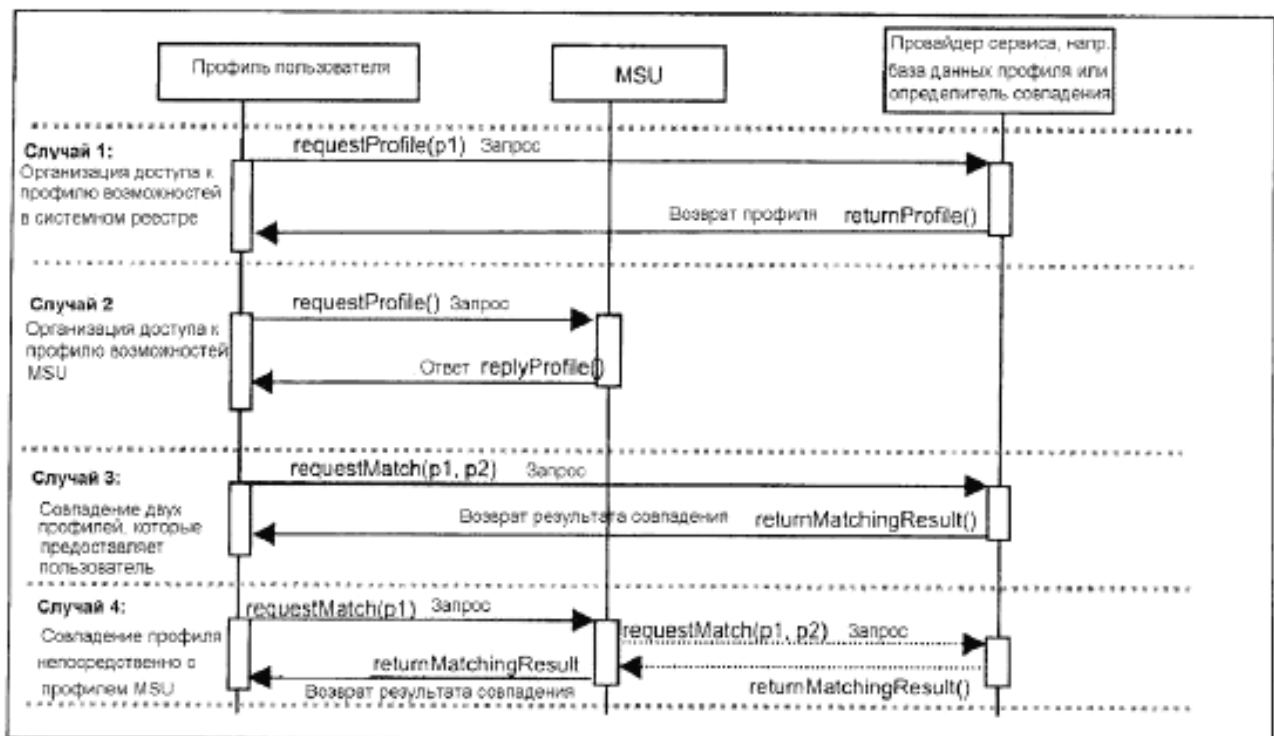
Профиль пользователя

MSU

Провайдер сервиса, напр., база данных профиля или определитель совпадения

Случай 1:
Организация доступа к профилю возможностей в системном реестре

requestProfile(p1) Запрос

Возврат профиля returnProfile()

Случай 2
Организация доступа к профилю возможностей MSU

requestProfile() Запрос

Ответ replyProfile()

Случай 3:
Совпадение двух профилей, которые предоставляет пользователь

requestMatch(p1, p2) Запрос

Возврат результата совпадения returnMatchingResult()

Случай 4:
Совпадение профиля непосредственно с профилем MSU

requestMatch(p1) Запрос

requestMatch(p1, p2) Запрос

returnMatchingResult

Возврат результата совпадения

returnMatchingResult()